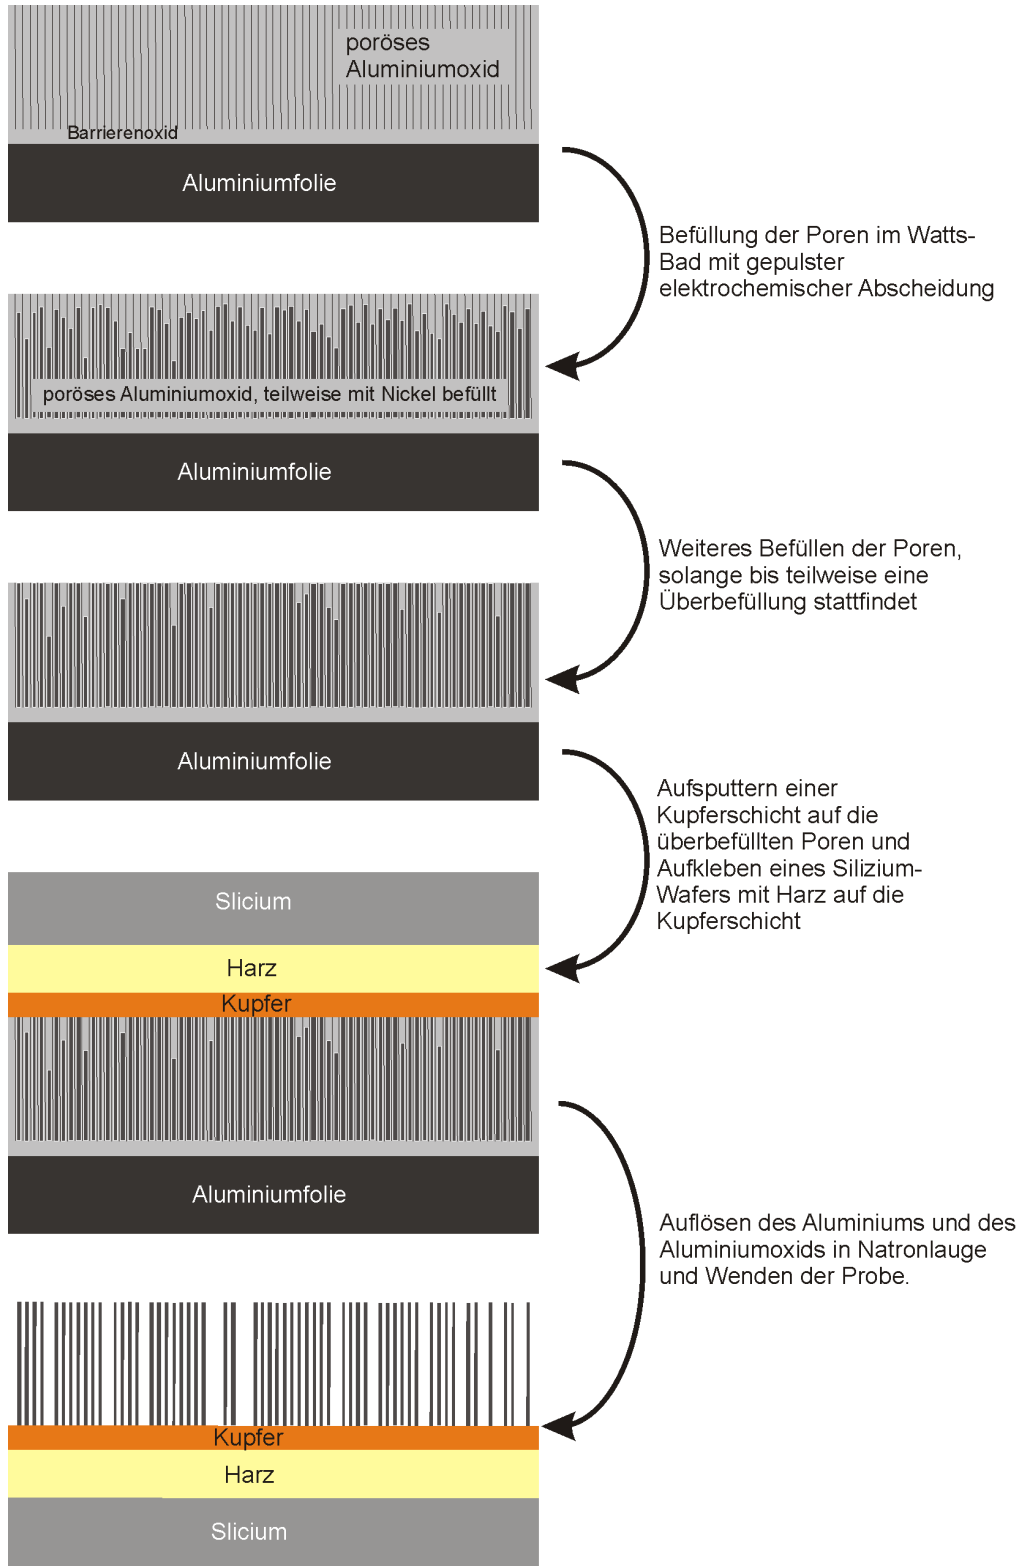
poröses Aluminiumoxid

Barrierenoxid

Aluminiumfolie

Befüllung der Poren im Watts-Bad mit gepulster elektrochemischer Abscheidung

poröses Aluminiumoxid, teilweise mit Nickel befüllt

Aluminiumfolie

Weiteres Befüllen der Poren, solange bis teilweise eine Überbefüllung stattfindet

Aluminiumfolie

Aufsputtern einer Kupferschicht auf die überbefüllten Poren und Aufkleben eines Silizium-Wafers mit Harz auf die Kupferschicht

Slicium

Harz

Kupfer

Aluminiumfolie

Auflösen des Aluminiums und des Aluminiumoxids in Natronlauge und Wenden der Probe.

Kupfer

Harz

Slicium